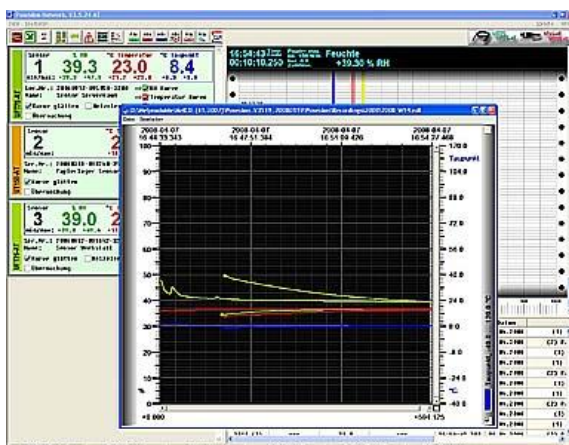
Sensor
1
39.3
23.0
8.4
Sensor Serverraum
Kurve glätten
Überwachung

Sensor
2
Sensor Lager
Kurve glätten
Überwachung

Sensor
3
39.0
Sensor Werkstatt
Kurve glätten
Überwachung

16:54:43
00:10:10.250
Feuchte
+39.50 % RH

2008-04-07
16:48:35.343
2008-04-07
16:47:51.384
2008-04-07
16:51:04.426
2008-04-07
16:54:27.460

100
90
80
70
60
50
40
30
20
10
0

170.0
Taupunkt
104.0
72.0
56.0
40.0
24.0
8.0
-8.0
-24.0
-40.0
°C

+0.000
+594.125